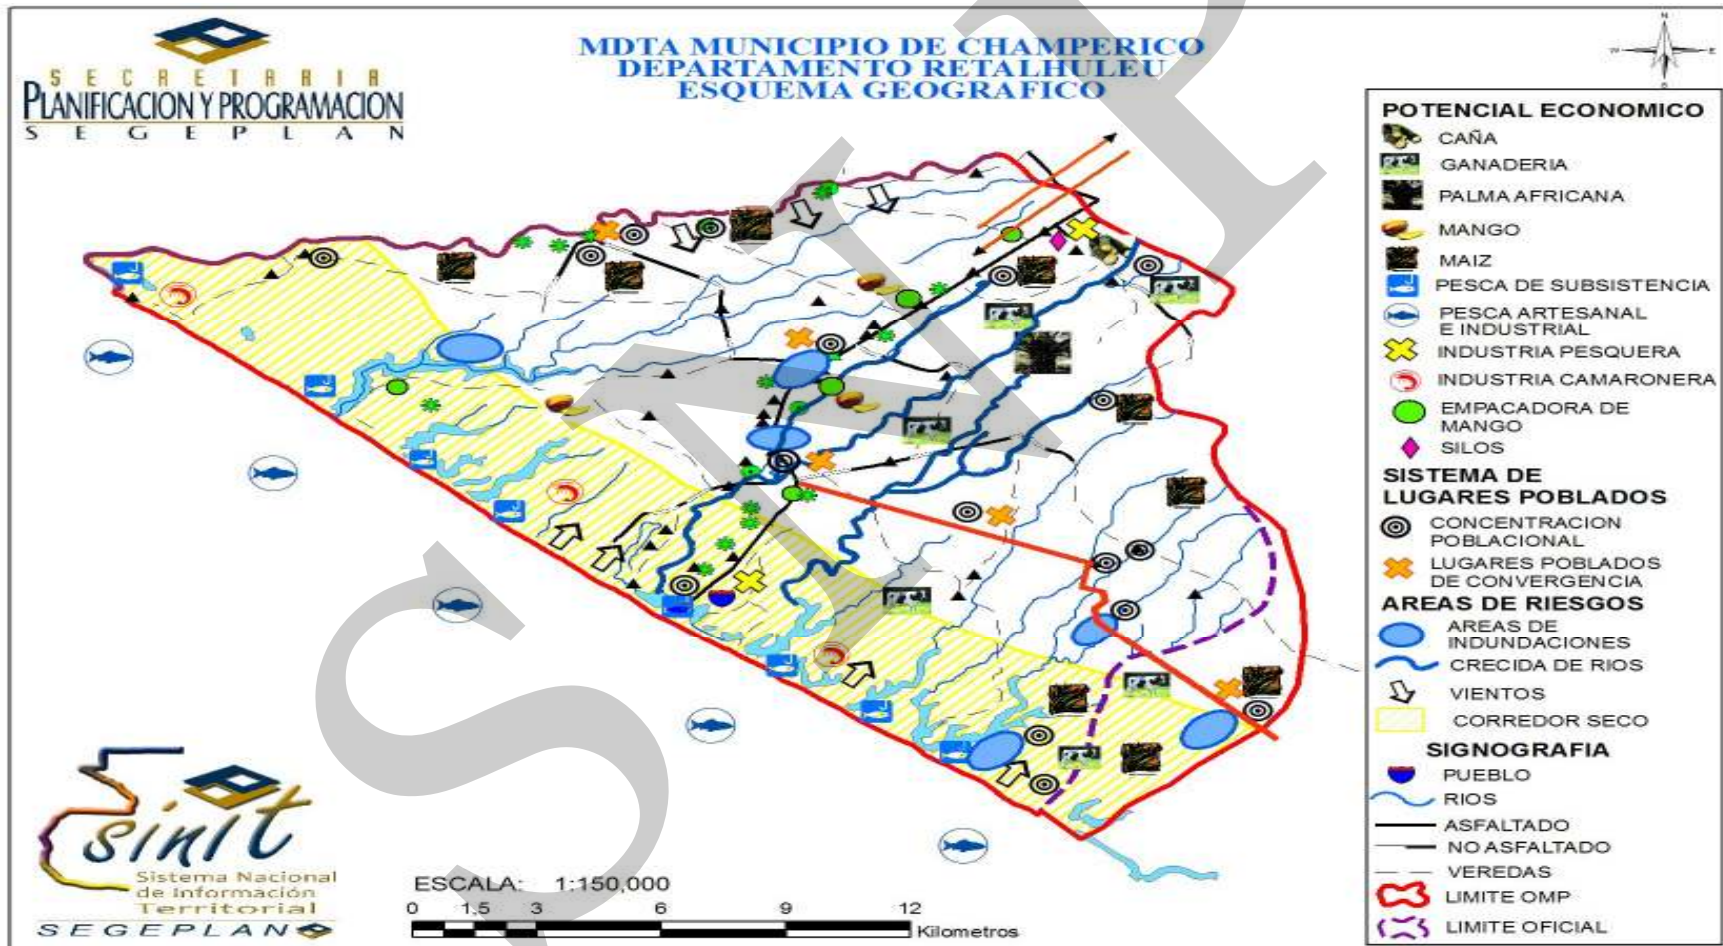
SECRETARIA
PLANIFICACION Y PROGRAMACION
SEGEPLAN

MDTA MUNICIPIO DE CHAMPERICO
DEPARTAMENTO RETALHULEU
ESQUEMA GEOGRAFICO

N
W E
S

POTENCIAL ECONOMICO
CAÑA
GANADERIA
PALMA AFRICANA
MANGO
MAIZ
PESCA DE SUBSISTENCIA
PESCA ARTESANAL E INDUSTRIAL
INDUSTRIA PESQUERA
INDUSTRIA CAMARONERA
EMPACADORA DE MANGO
SILOS
SISTEMA DE LUGARES POBLADOS
CONCENTRACION POBLACIONAL
LUGARES POBLADOS DE CONVERGENCIA
AREAS DE RIESGOS
AREAS DE INDUNDACIONES
CRECIDA DE RIOS
VIENTOS
CORREDOR SECO
SIGNOGRAFIA
PUEBLO
RIOS
ASFALTADO
NO ASFALTADO
VEREDAS
LIMITE OMP
LIMITE OFICIAL

sinit
Sistema Nacional de Información Territorial
SEGEPLAN

ESCALA: 1:150,000
0 1.5 3 6 9 12
Kilometros

SNIP